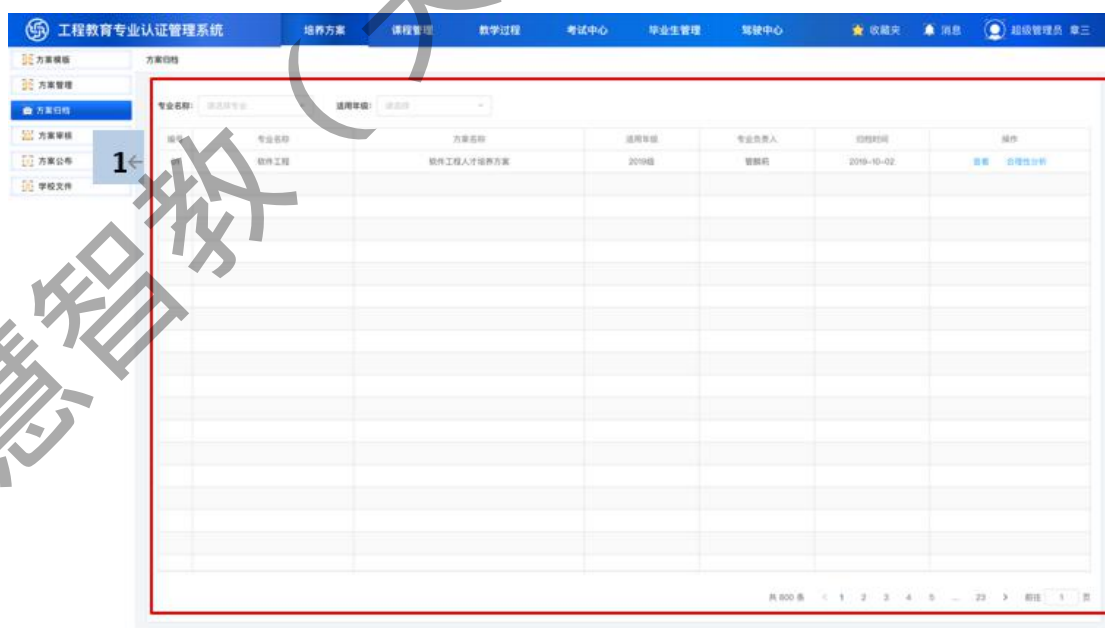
工程教育专业认证管理系统 培养方案 课程管理 教学过程 考试中心 毕业生管理 驾驶中心 收藏夹 消息 超级管理员 章三

方案模板
方案管理
方案归档
方案审核
方案公布
学校文件

方案归档

1←

专业名称: 请选择专业 适用年级: 请选择

| 编号 | 专业名称 | 方案名称 | 适用年级 | 专业负责人 | 归档时间 | 操作 |
|---|---|---|---|---|---|---|
| | 软件工程 | 软件工程人才培养方案 | 2019级 | 管颖莉 | 2019-10-02 | 查看 合理性分析 |

共 800 条 < 1 2 3 4 5 ... 23 > 前往 1 页